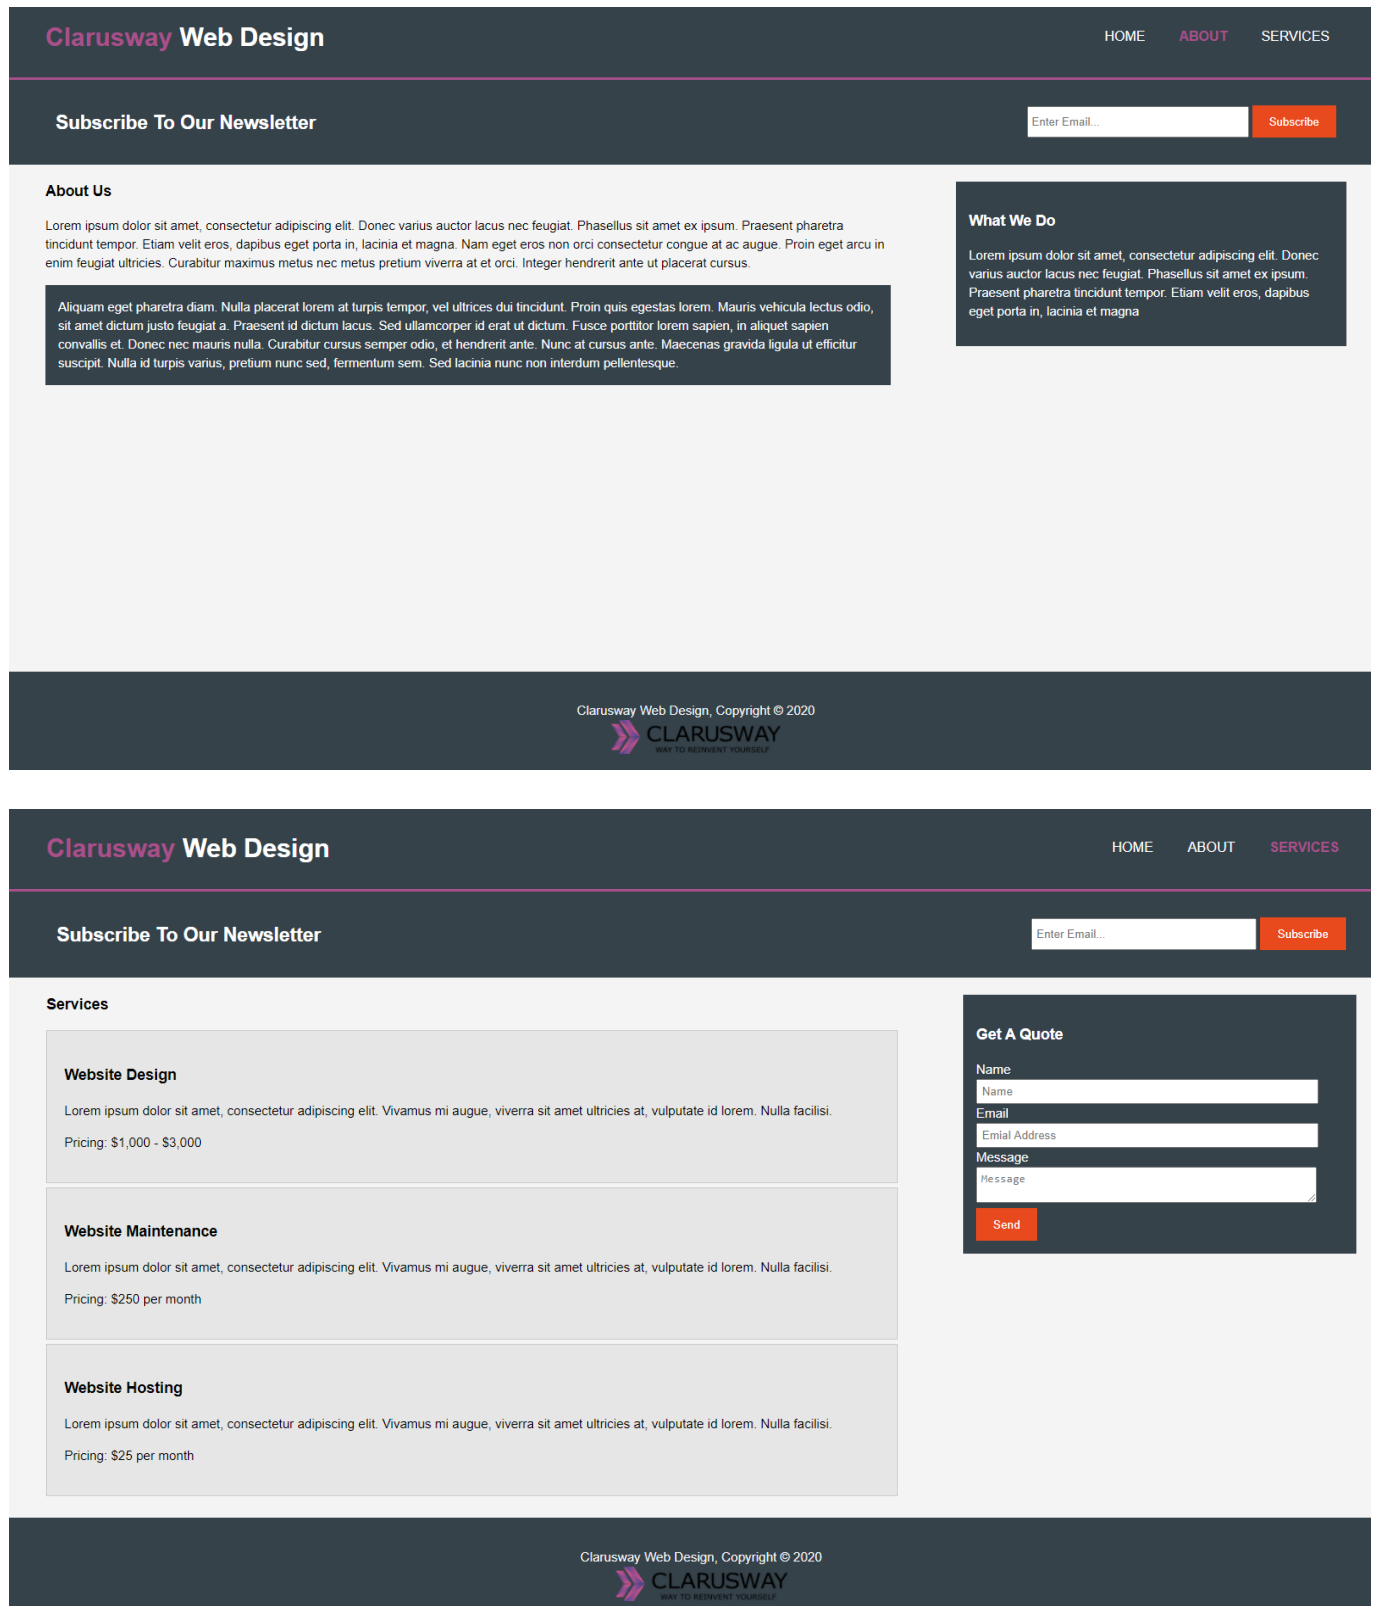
Clarusway Web Design

HOME ABOUT SERVICES

Subscribe To Our Newsletter

Enter Email...

Subscribe

About Us

Lorem ipsum dolor sit amet, consectetur adipiscing elit. Donec varius auctor lacus nec feugiat. Phasellus sit amet ex ipsum. Praesent pharetra tincidunt tempor. Etiam velit eros, dapibus eget porta in, lacinia et magna. Nam eget eros non orci consectetur congue at ac augue. Proin eget arcu in enim feugiat ultricies. Curabitur maximus metus nec metus pretium viverra at et orci. Integer hendrerit ante ut placerat cursus.

Aliquam eget pharetra diam. Nulla placerat lorem at turpis tempor, vel ultrices dui tincidunt. Proin quis egestas lorem. Mauris vehicula lectus odio, sit amet dictum justo feugiat a. Praesent id dictum lacus. Sed ullamcorper id erat ut dictum. Fusce porttitor lorem sapien, in aliquet sapien convallis et. Donec nec mauris nulla. Curabitur cursus semper odio, et hendrerit ante. Nunc at cursus ante. Maecenas gravida ligula ut efficitur suscipit. Nulla id turpis varius, pretium nunc sed, fermentum sem. Sed lacinia nunc non interdum pellentesque.

What We Do

Lorem ipsum dolor sit amet, consectetur adipiscing elit. Donec varius auctor lacus nec feugiat. Phasellus sit amet ex ipsum. Praesent pharetra tincidunt tempor. Etiam velit eros, dapibus eget porta in, lacinia et magna

Clarusway Web Design, Copyright © 2020

CLARUSWAY
WAY TO REINVENT YOURSELF

Clarusway Web Design

HOME ABOUT SERVICES

Subscribe To Our Newsletter

Enter Email...

Subscribe

Services

Website Design

Lorem ipsum dolor sit amet, consectetur adipiscing elit. Vivamus mi augue, viverra sit amet ultricies at, vulputate id lorem. Nulla facilisi.

Pricing: $1,000 - $3,000

Website Maintenance

Lorem ipsum dolor sit amet, consectetur adipiscing elit. Vivamus mi augue, viverra sit amet ultricies at, vulputate id lorem. Nulla facilisi.

Pricing: $250 per month

Website Hosting

Lorem ipsum dolor sit amet, consectetur adipiscing elit. Vivamus mi augue, viverra sit amet ultricies at, vulputate id lorem. Nulla facilisi.

Pricing: $25 per month

Get A Quote

Name
Name
Email
Emial Address
Message
Message
Send

Clarusway Web Design, Copyright © 2020

CLARUSWAY
WAY TO REINVENT YOURSELF